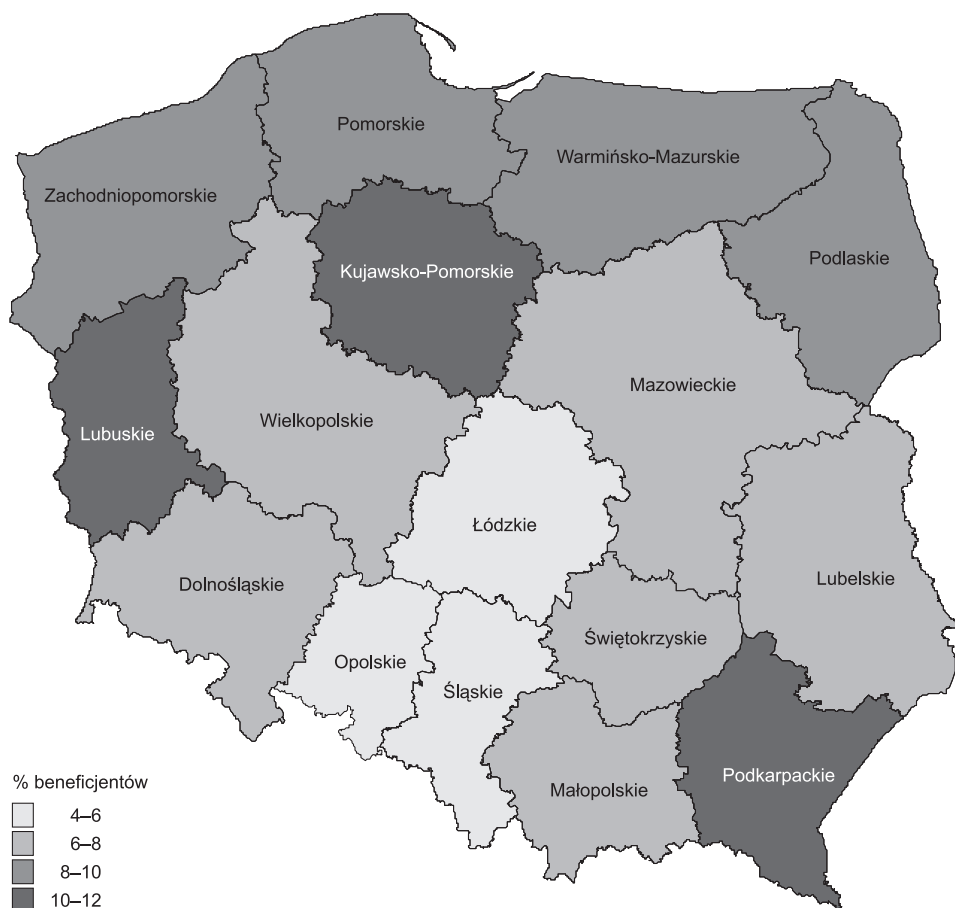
Pomorskie
Warmińsko-Mazurskie
Zachodniopomorskie
Kujawsko-Pomorskie
Podlaskie
Mazowieckie
Lubuskie
Wielkopolskie
Łódzkie
Dolnośląskie
Lubelskie
Świętokrzyskie
Opolskie
Śląskie
Podkarpackie
Małopolskie

% beneficjentów
4–6
6–8
8–10
10–12